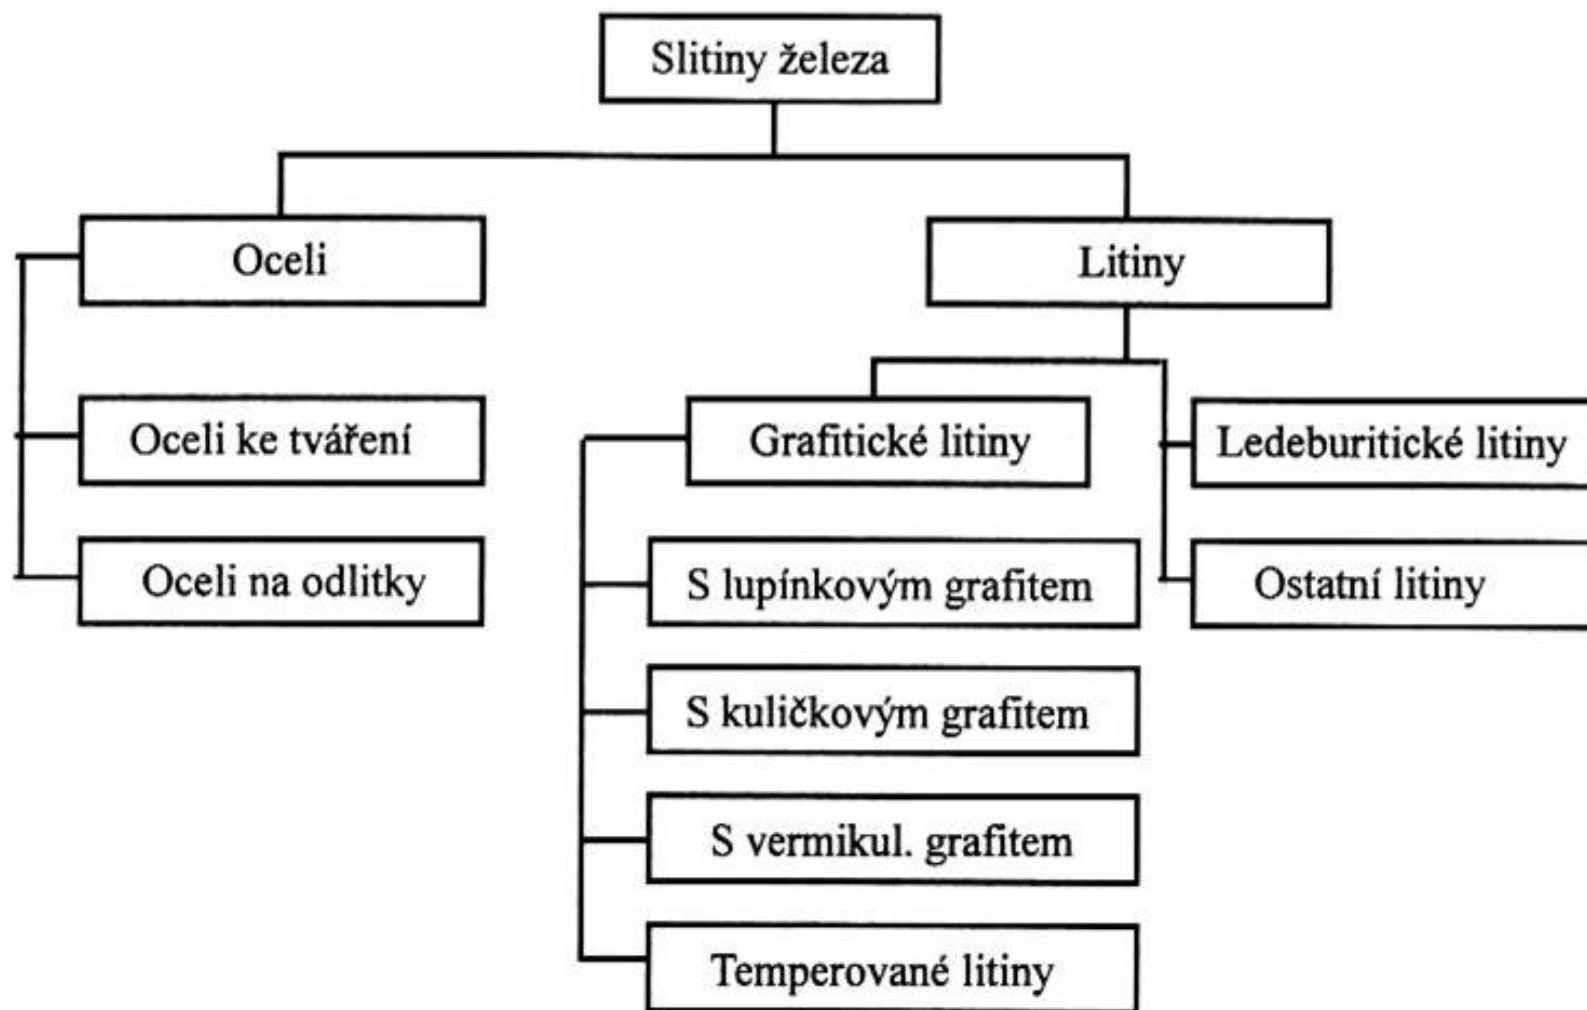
Slitiny železa

Oceli

Litiny

Oceli ke tváření

Oceli na odlitky

Grafitické litiny

Ledeburitické litiny

Ostatní litiny

S lupínkovým grafitem

S kuličkovým grafitem

S vermikul. grafitem

Temperované litiny